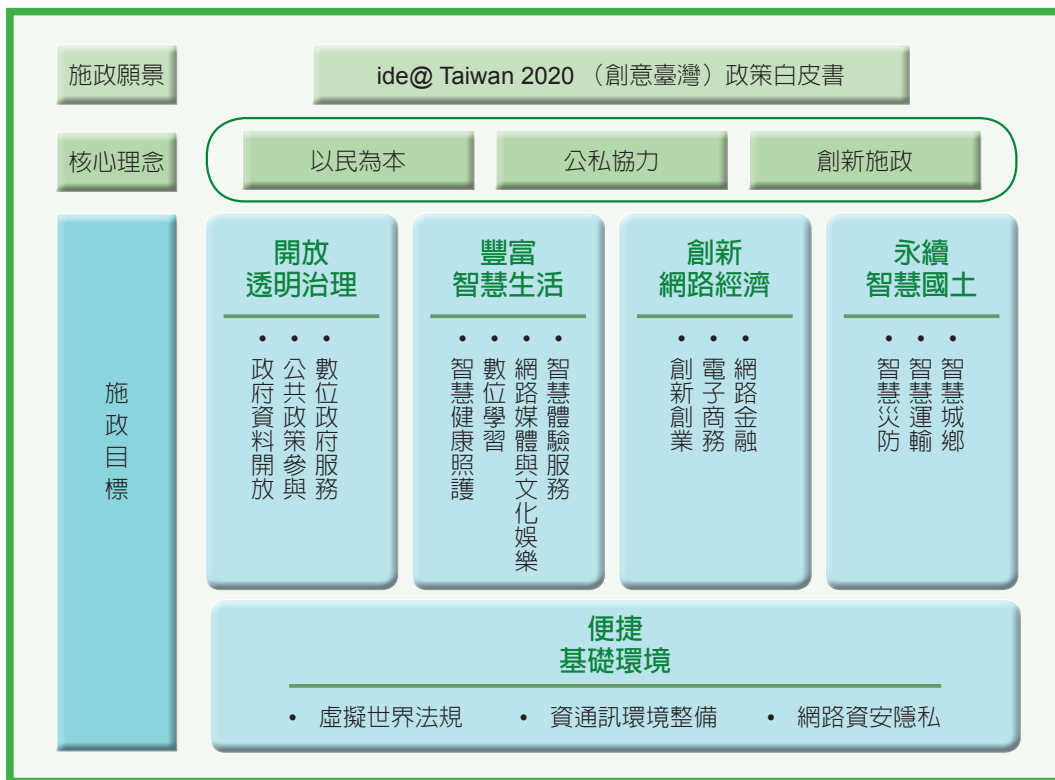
施政願景

ide@ Taiwan 2020 （創意臺灣）政策白皮書

核心理念

以民為本

公私協力

創新施政

施政目標

開放
透明治理

• 數位政府服務
• 公共政策參與
• 政府資料開放

豐富
智慧生活

• 智慧體驗服務
• 網路媒體與文化娛樂
• 數位學習
• 智慧健康照護

創新
網路經濟

• 網路金融
• 電子商務
• 創新創業

永續
智慧國土

• 智慧城鄉
• 智慧運輸
• 智慧災防

便捷
基礎環境

• 虛擬世界法規 • 資通訊環境整備 • 網路資安隱私